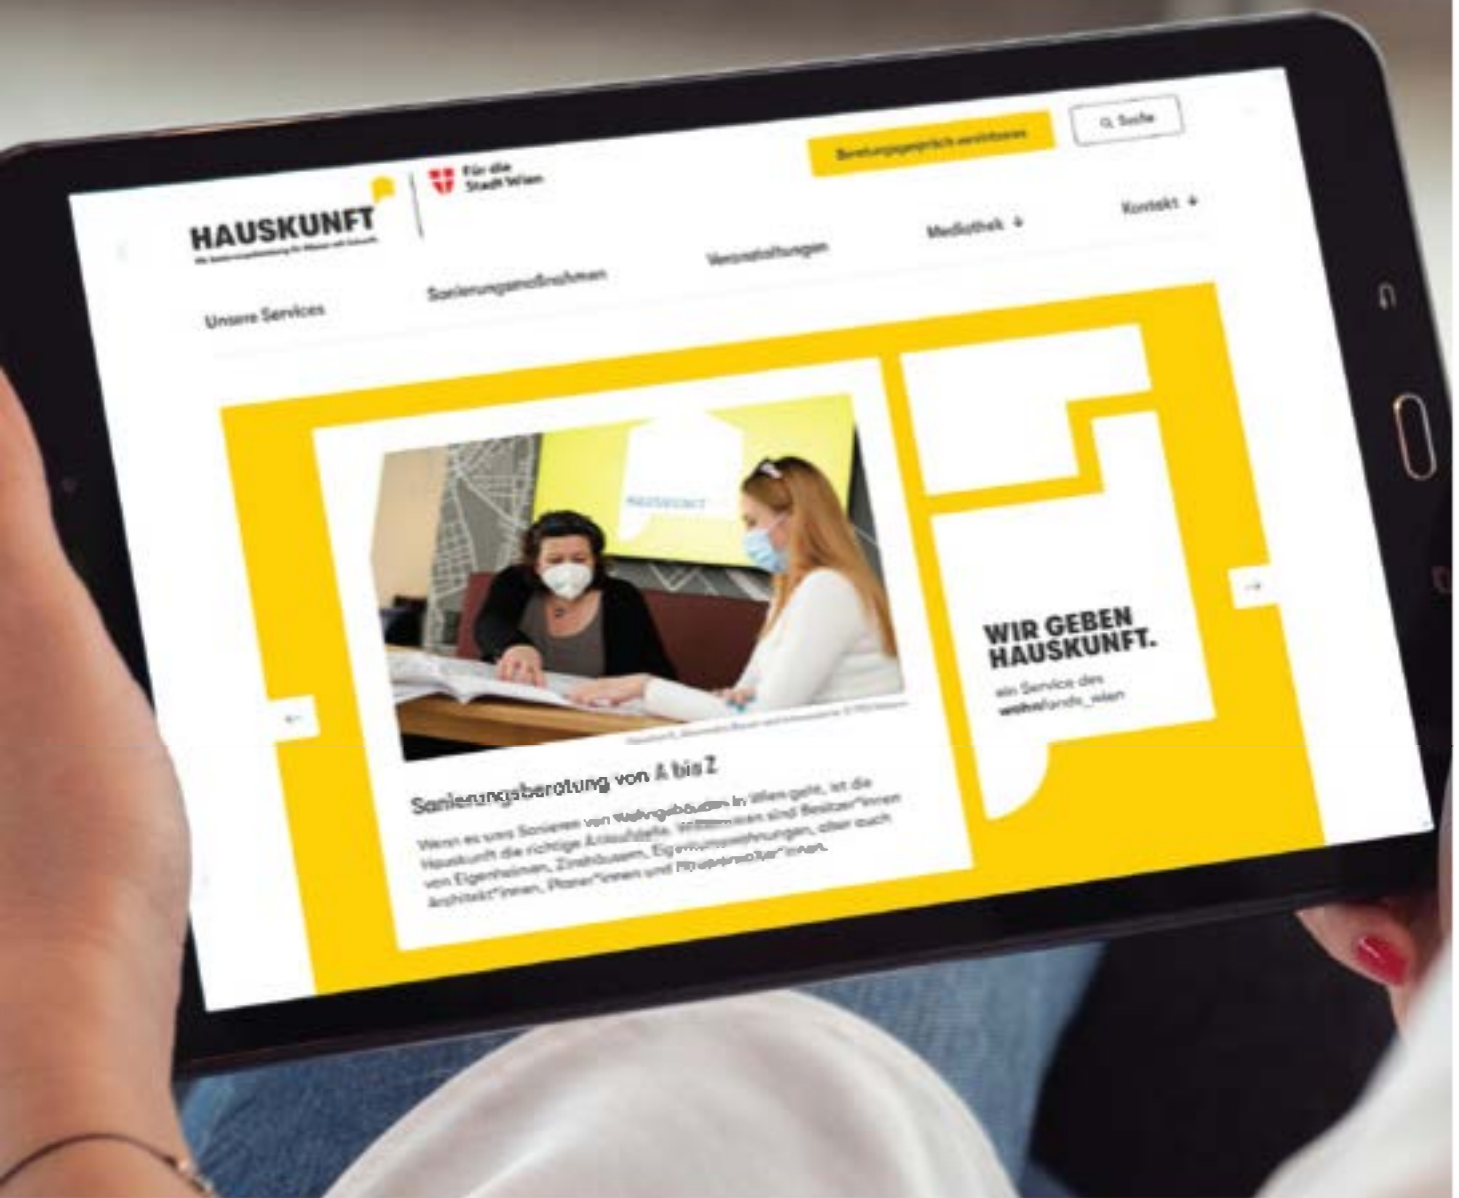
HAUSKUNFT
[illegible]

Für die Stadt Wien

Beratungsgespräch vereinbaren

Suche

Unsere Services

Sanierungsmaßnahmen

Veranstaltungen

Mediathek

Kontakt

HAUSKUNFT

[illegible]

Sanierungsberatung von A bis Z

Wenn es ums Sanieren von Wohngebäuden in Wien geht, ist die Hauskunft die richtige Anlaufstelle. Willkommen sind Besitzer*innen von Eigenheimen, Zinshäusern, Eigentumswohnungen, aber auch Architekt*innen, Planer*innen und Hausverwalter*innen.

WIR GEBEN HAUSKUNFT.

ein Service des wohnfonds_wien